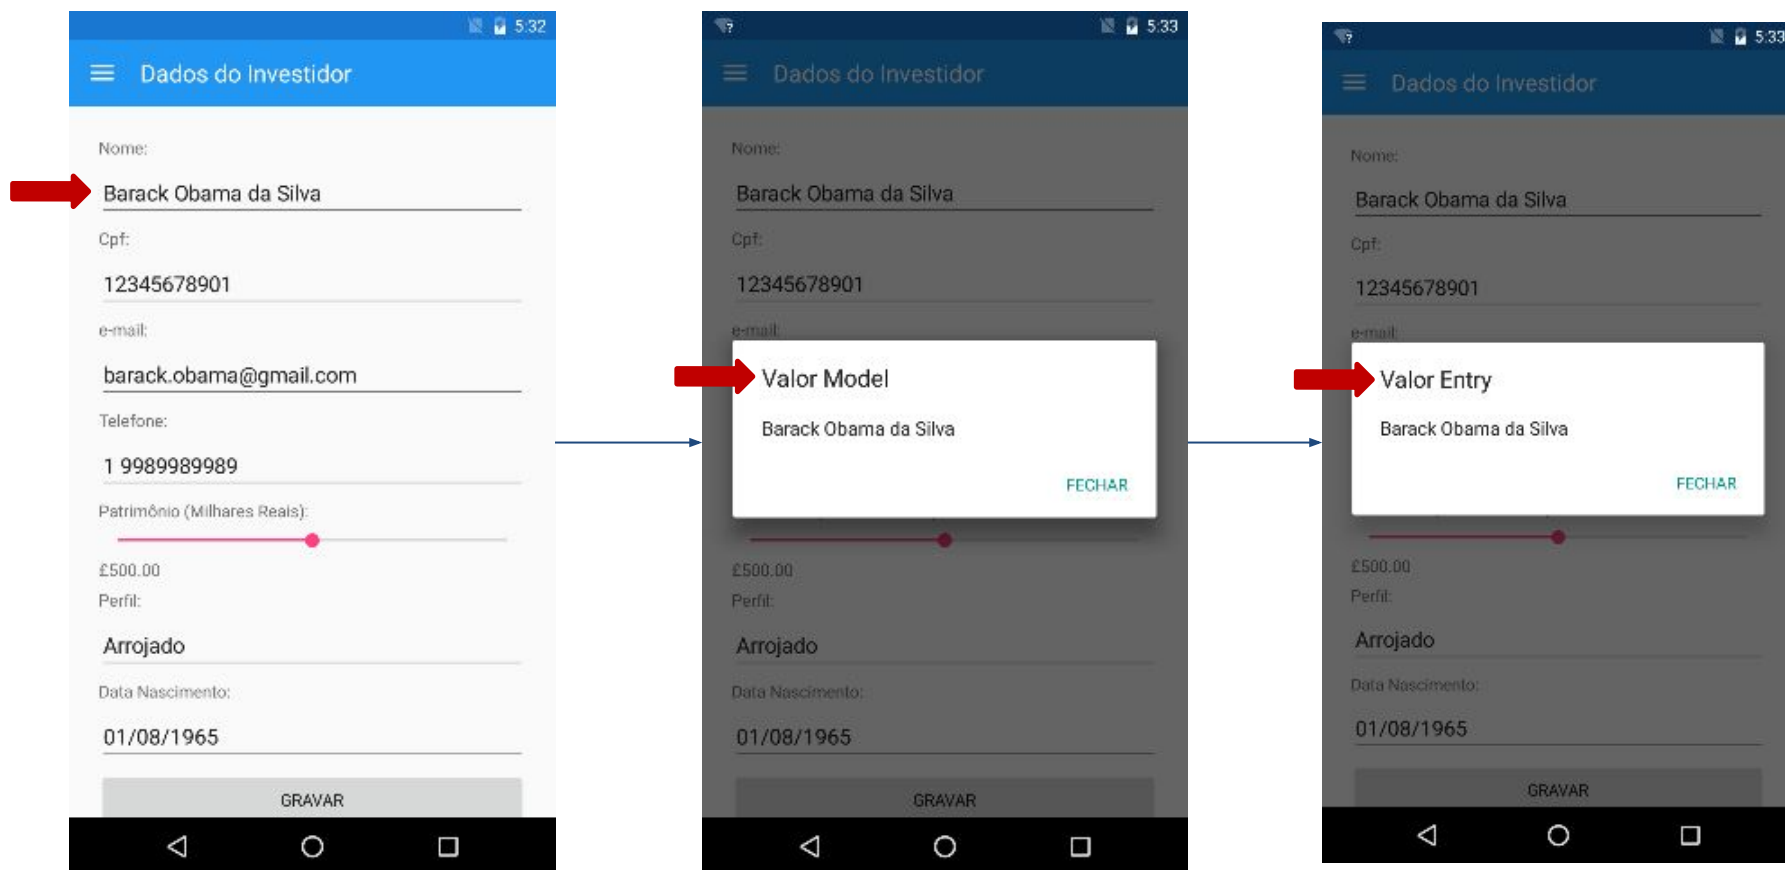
5:32

Dados do Investidor

Nome:

Barack Obama da Silva

Cpf:

12345678901

e-mail:

barack.obama@gmail.com

Telefone:

1 9989989989

Patrimônio (Milhares Reais):

£500.00

Perfil:

Arrojado

Data Nascimento:

01/08/1965

GRAVAR

5:33

Dados do Investidor

Nome:

Barack Obama da Silva

Cpf:

12345678901

e-mail:

Valor Model

Barack Obama da Silva

FECHAR

£500.00

Perfil:

Arrojado

Data Nascimento:

01/08/1965

GRAVAR

5:33

Dados do Investidor

Nome:

Barack Obama da Silva

Cpf:

12345678901

e-mail:

Valor Entry

Barack Obama da Silva

FECHAR

£500.00

Perfil:

Arrojado

Data Nascimento:

01/08/1965

GRAVAR